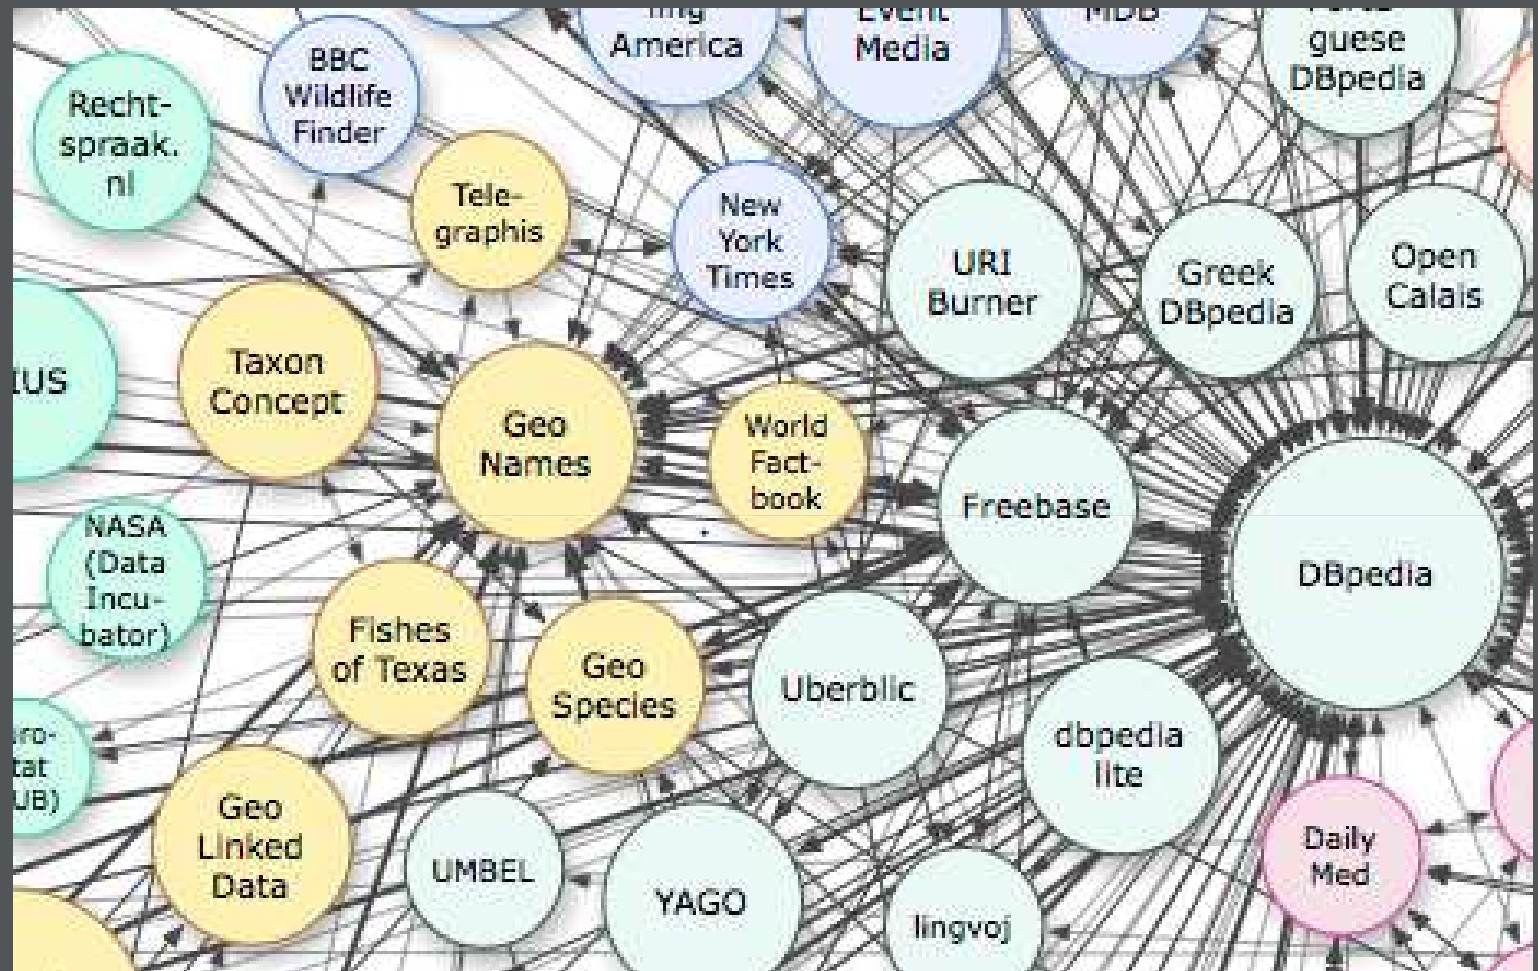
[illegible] America

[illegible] Media

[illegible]

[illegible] guese DBpedia

BBC Wildlife Finder

Recht-spraak.nl

Tele-graphis

New York Times

URI Burner

Greek DBpedia

Open Calais

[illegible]IUS

Taxon Concept

Geo Names

World Fact-book

Freebase

DBpedia

NASA (Data Incu-bator)

Fishes of Texas

Geo Species

Uberblic

dbpedia lite

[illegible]ro-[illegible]tat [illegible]UB)

Geo Linked Data

UMBEL

YAGO

lingvoj

Daily Med